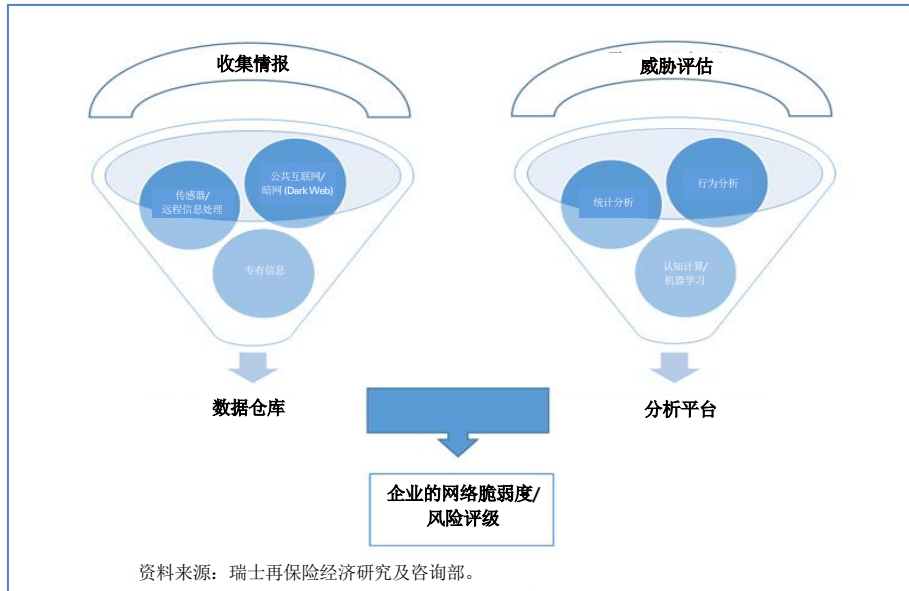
收集情报

传感器/
远程信息处理

公共互联网/
暗网 (Dark Web)

专有信息

数据仓库

威胁评估

统计分析

行为分析

认知计算/
机器学习

分析平台

企业的网络脆弱度/
风险评级

资料来源：瑞士再保险经济研究及咨询部。